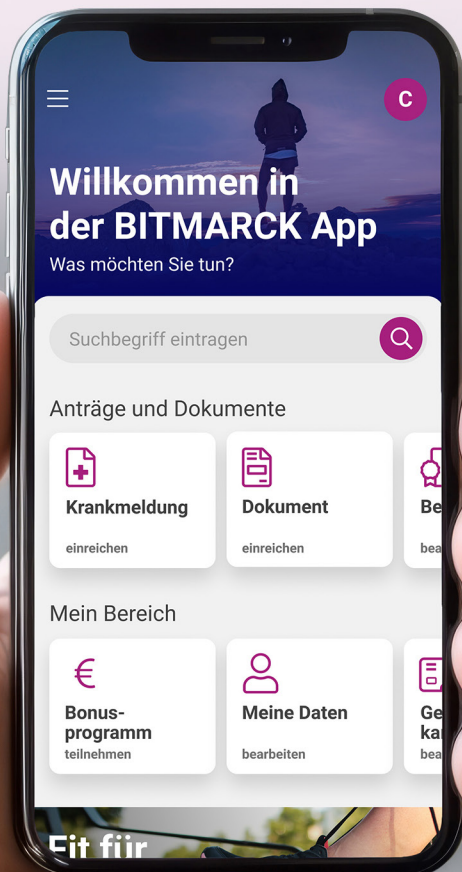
C

Willkommen in der BITMARCK App
Was möchten Sie tun?

Suchbegriff eintragen

Anträge und Dokumente

Krankmeldung
einreichen

Dokument
einreichen

Be
bea

Mein Bereich

€
Bonus-programm
teilnehmen

Meine Daten
bearbeiten

Ge
ka
bea

Fit für